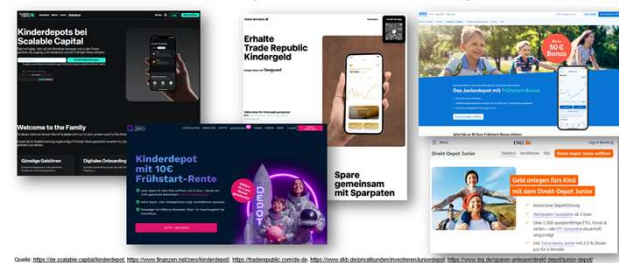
Kinderdepots bei Scalable Capital

Welcome to the Family

Günstige Gebühren

Digitales Onboarding

Erhalte Trade Republic Kindergeld

Spare gemeinsam mit Sparplänen

Kinderdepot mit 10€ Frühstart-Rente

DEPOT

Das Juniordepot mit

bis zu 50 € Bonus

ING

Direkt-Depot Junior

Geld anlegen fürs Kind mit dem Direkt-Depot Junior

Quelle: https://de.scalable.capital/kinderdepot; https://www.finanzen.net/zero/kinderdepot/; https://traderepublic.com/de-de; https://www.dkb.de/privatkunden/investieren/juniordepot; https://www.ing.de/sparen-anlegen/direkt-depot/junior-depot/